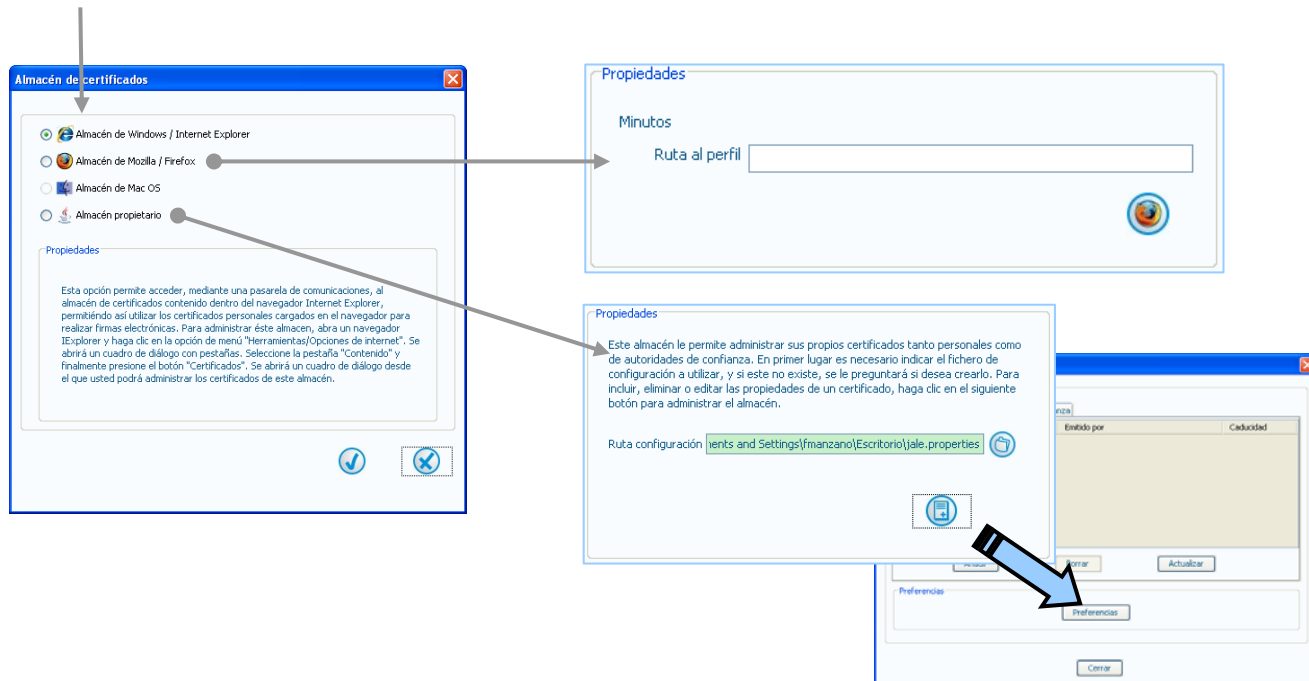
Almacén de certificados

Almacén de Windows / Internet Explorer

Almacén de Mozilla / Firefox

Almacén de Mac OS

Almacén propietario

Propiedades

Esta opción permite acceder, mediante una pasarela de comunicaciones, al almacén de certificados contenido dentro del navegador Internet Explorer, permitiendo así utilizar los certificados personales cargados en el navegador para realizar firmas electrónicas. Para administrar éste almacen, abra un navegador IExplorer y haga clic en la opción de menú "Herramientas/Opciones de internet". Se abrirá un cuadro de diálogo con pestañas. Seleccione la pestaña "Contenido" y finalmente presione el botón "Certificados". Se abrirá un cuadro de diálogo desde el que usted podrá administrar los certificados de este almacén.

Propiedades

Minutos

Ruta al perfil

Propiedades

Este almacén le permite administrar sus propios certificados tanto personales como de autoridades de confianza. En primer lugar es necesario indicar el fichero de configuración a utilizar, y si este no existe, se le preguntará si desea crearlo. Para incluir, eliminar o editar las propiedades de un certificado, haga clic en el siguiente botón para administrar el almacén.

Ruta configuración nents and Settings\fmanzano\Escritorio\jale.properties

nza

Emitido por

Caducidad

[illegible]

orrar

Actualizar

Preferencias

Preferencias

Cerrar